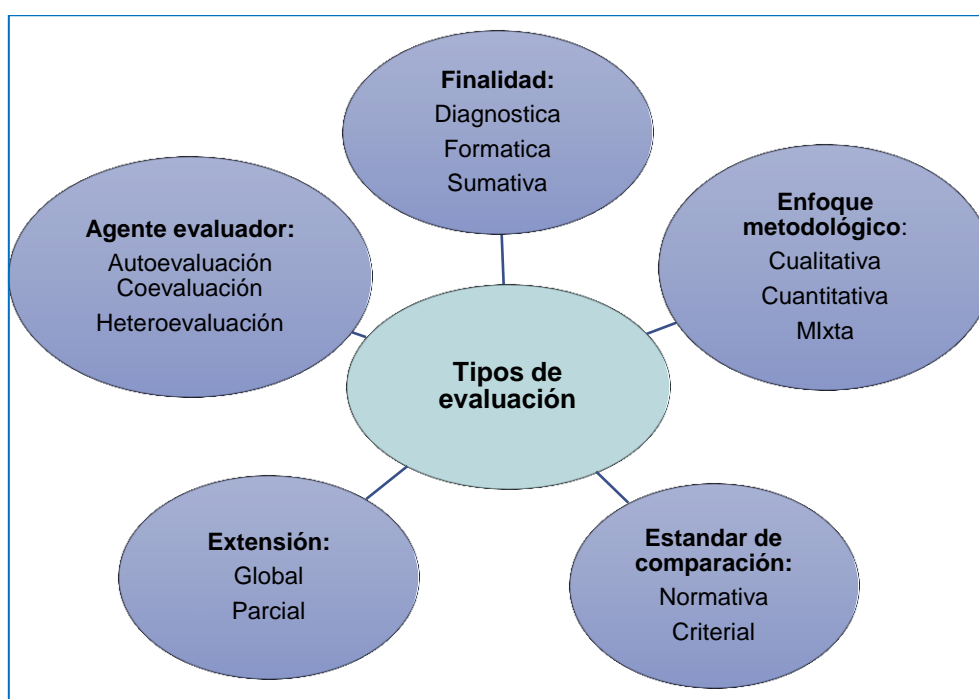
Finalidad:
Diagnostica
Formatica
Sumativa

Agente evaluador:
Autoevaluación
Coevaluación
Heteroevaluación

Enfoque metodológico:
Cualitativa
Cuantitativa
MIxta

Tipos de evaluación

Extensión:
Global
Parcial

Estandar de comparación:
Normativa
Criterial